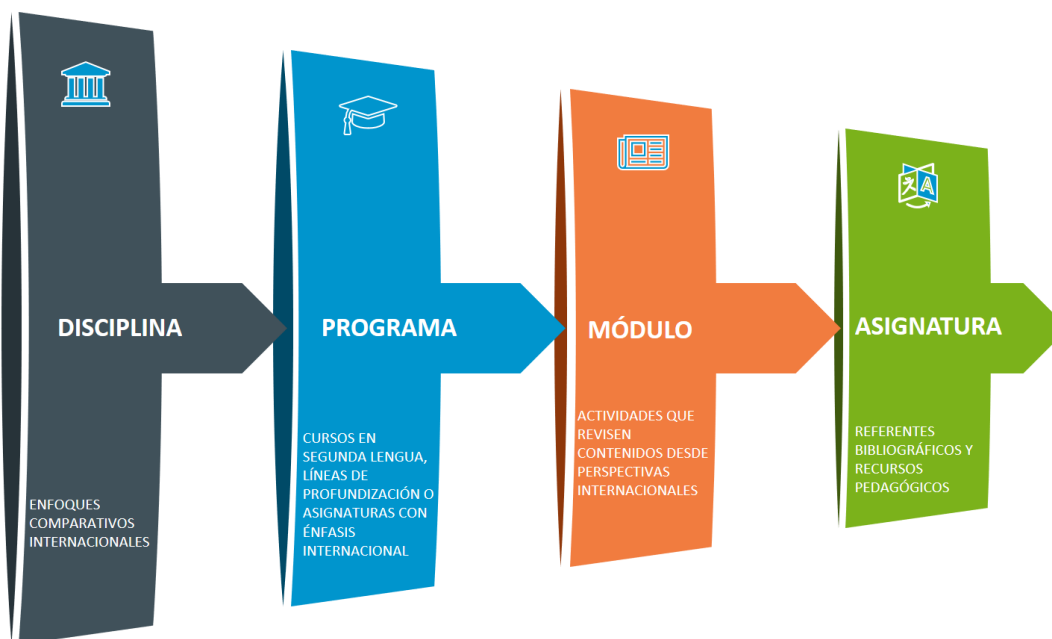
DISCIPLINA

ENFOQUES COMPARATIVOS INTERNACIONALES

PROGRAMA

CURSOS EN SEGUNDA LENGUA, LÍNEAS DE PROFUNDIZACIÓN O ASIGNATURAS CON ÉNFASIS INTERNACIONAL

MÓDULO

ACTIVIDADES QUE REVISEN CONTENIDOS DESDE PERSPECTIVAS INTERNACIONALES

ASIGNATURA

REFERENTES BIBLIOGRÁFICOS Y RECURSOS PEDAGÓGICOS